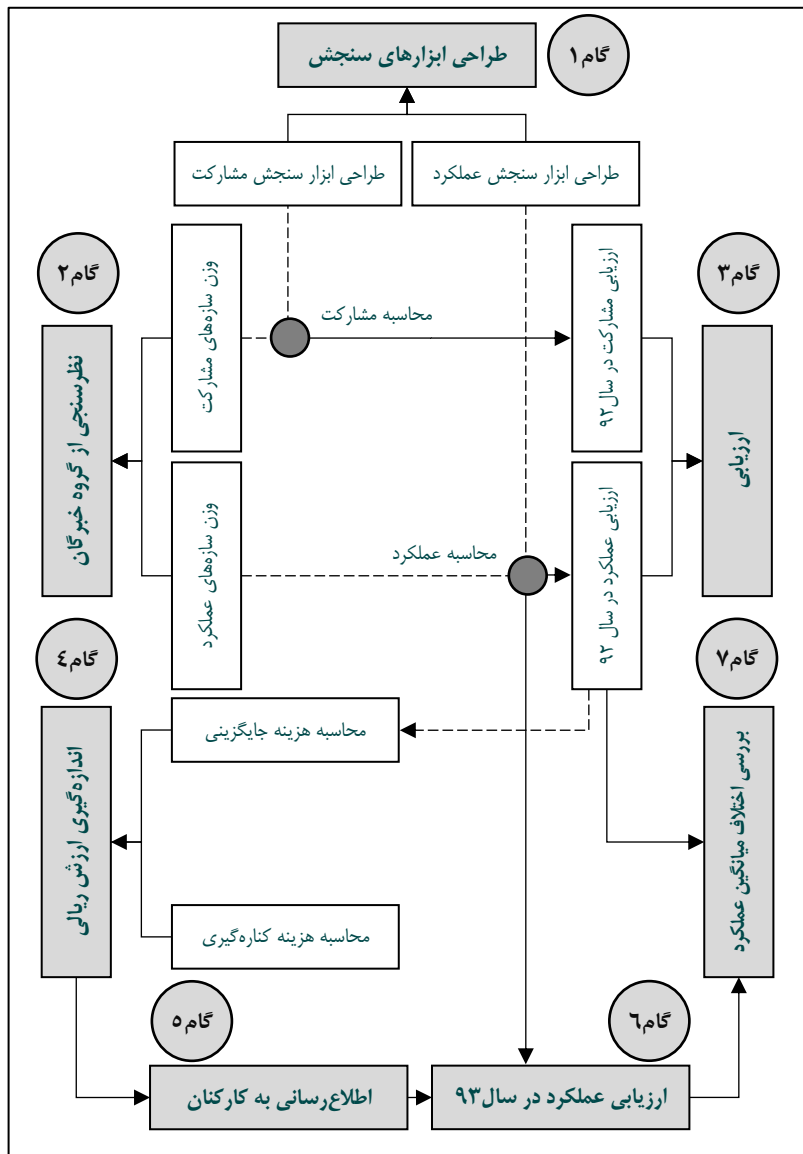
گام۱
طراحی ابزارهای سنجش

طراحی ابزار سنجش مشارکت
طراحی ابزار سنجش عملکرد

گام۲
نظرسنجی از گروه خبرگان

وزن سازه‌های مشارکت
محاسبه مشارکت
ارزیابی مشارکت در سال ۹۲

گام۳
ارزیابی

وزن سازه‌های عملکرد
محاسبه عملکرد
ارزیابی عملکرد در سال ۹۲

گام۴
اندازه‌گیری ارزش ریالی

محاسبه هزینه جایگزینی
محاسبه هزینه کناره‌گیری

گام۷
بررسی اختلاف میانگین عملکرد

گام۵
اطلاع‌رسانی به کارکنان

گام۶
ارزیابی عملکرد در سال ۹۳